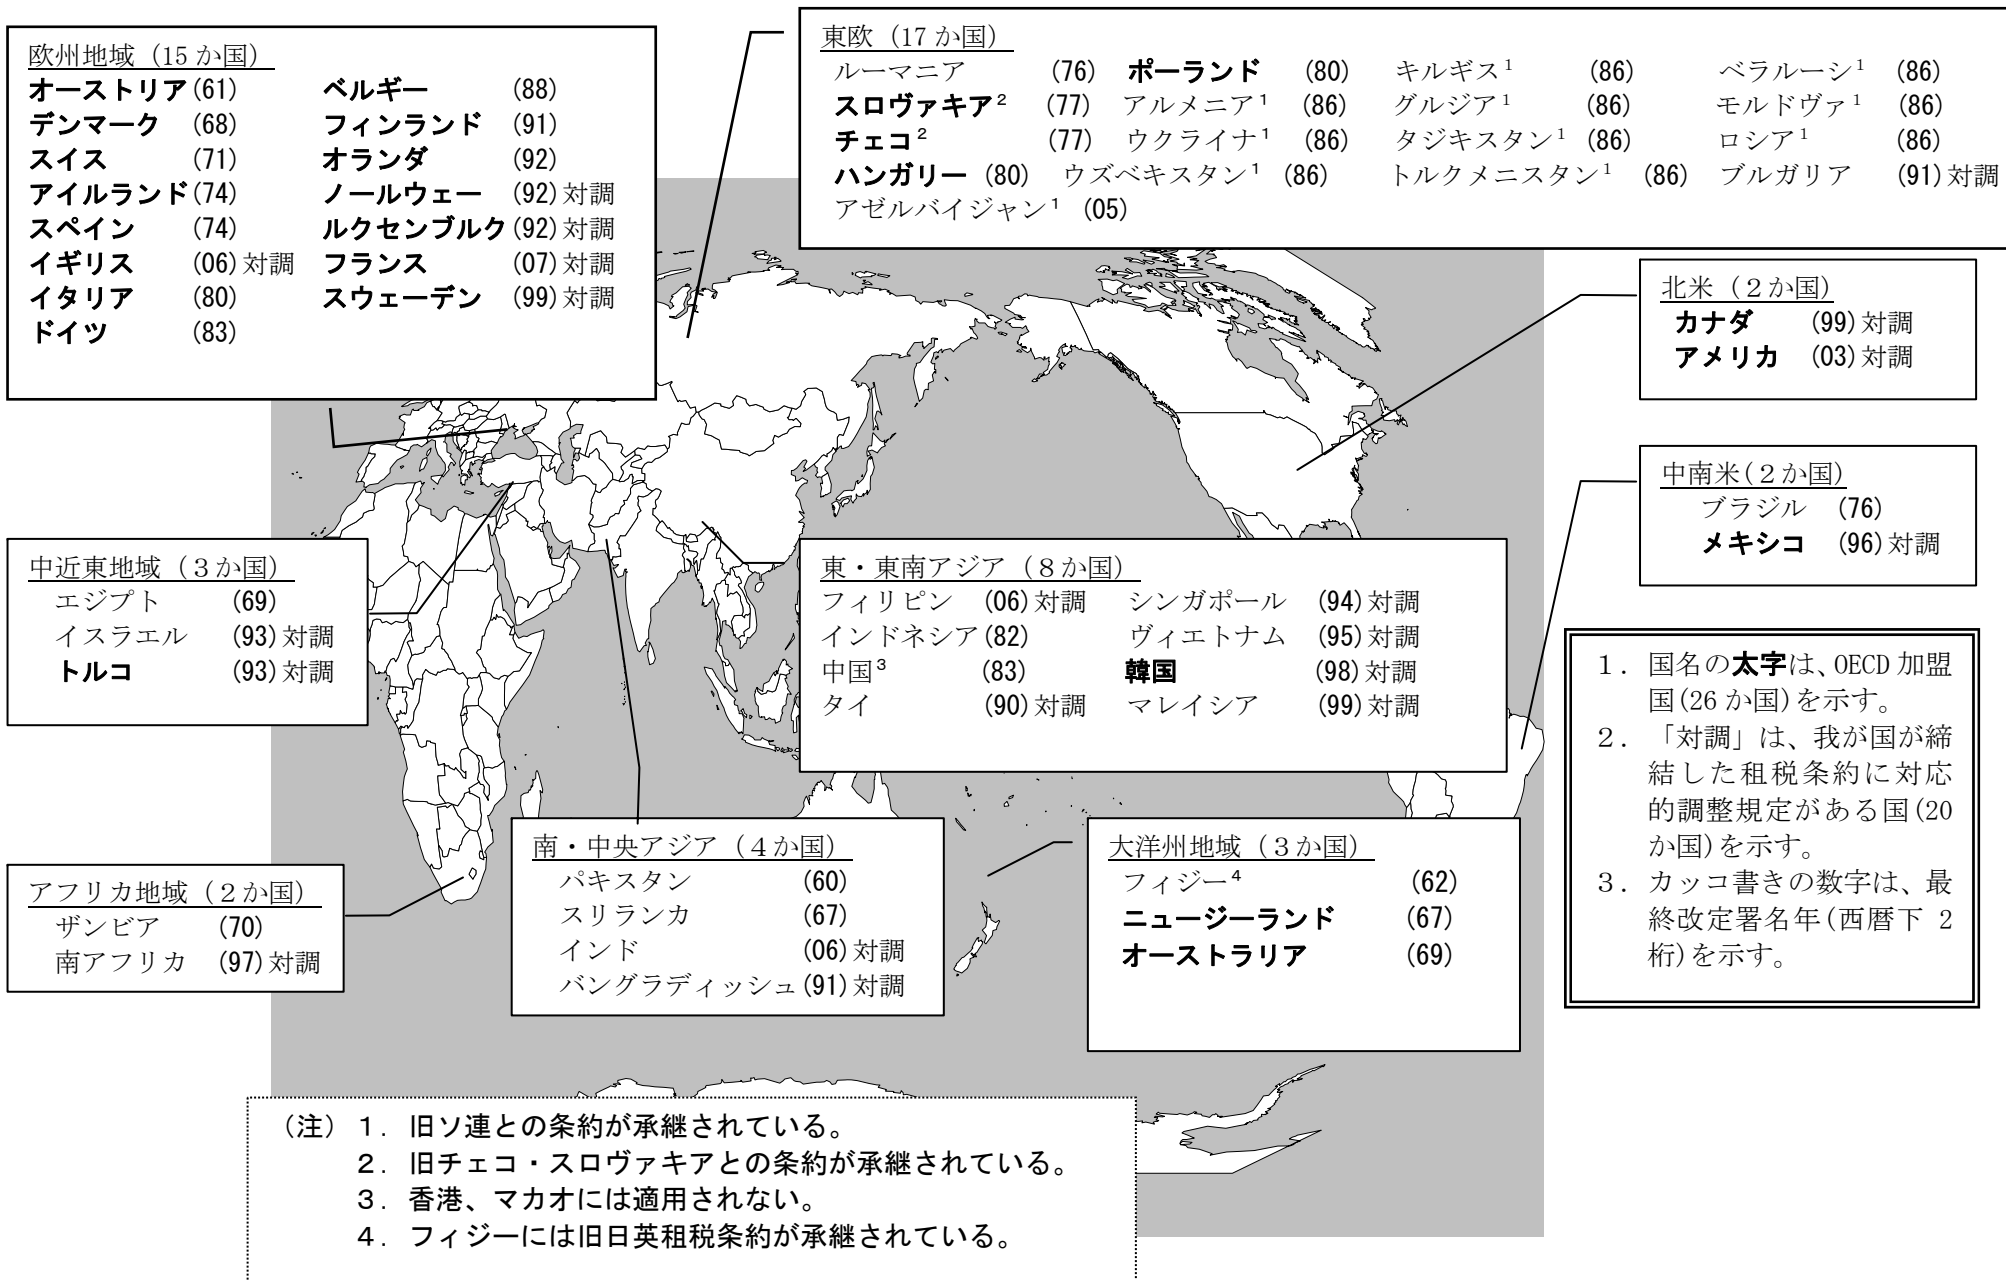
欧州地域（15 か国）
オーストリア(61)　ベルギー　(88)
デンマーク　(68)　フィンランド　(91)
スイス　(71)　オランダ　(92)
アイルランド(74)　ノールウェー　(92)対調
スペイン　(74)　ルクセンブルク(92)対調
イギリス　(06)対調　フランス　(07)対調
イタリア　(80)　スウェーデン　(99)対調
ドイツ　(83)

東欧（17 か国）
ルーマニア　(76)　ポーランド　(80)　キルギス$^1$　(86)　ベラルーシ$^1$　(86)
スロヴァキア$^2$　(77)　アルメニア$^1$　(86)　グルジア$^1$　(86)　モルドヴァ$^1$　(86)
チェコ$^2$　(77)　ウクライナ$^1$　(86)　タジキスタン$^1$　(86)　ロシア$^1$　(86)
ハンガリー　(80)　ウズベキスタン$^1$　(86)　トルクメニスタン$^1$　(86)　ブルガリア　(91)対調
アゼルバイジャン$^1$　(05)

北米（2か国）
カナダ　(99)対調
アメリカ　(03)対調

中南米(2か国)
ブラジル　(76)
メキシコ　(96)対調

中近東地域（3か国）
エジプト　(69)
イスラエル　(93)対調
トルコ　(93)対調

東・東南アジア（8か国）
フィリピン　(06)対調　シンガポール　(94)対調
インドネシア(82)　ヴィエトナム　(95)対調
中国$^3$　(83)　韓国　(98)対調
タイ　(90)対調　マレイシア　(99)対調

1．国名の太字は、OECD 加盟国(26 か国)を示す。
2．「対調」は、我が国が締結した租税条約に対応的調整規定がある国(20 か国)を示す。
3．カッコ書きの数字は、最終改定署名年(西暦下 2 桁)を示す。

南・中央アジア（4か国）
パキスタン　(60)
スリランカ　(67)
インド　(06)対調
バングラディッシュ(91)対調

大洋州地域（3か国）
フィジー$^4$　(62)
ニュージーランド　(67)
オーストラリア　(69)

アフリカ地域（2か国）
ザンビア　(70)
南アフリカ　(97)対調

（注）1．旧ソ連との条約が承継されている。
2．旧チェコ・スロヴァキアとの条約が承継されている。
3．香港、マカオには適用されない。
4．フィジーには旧日英租税条約が承継されている。